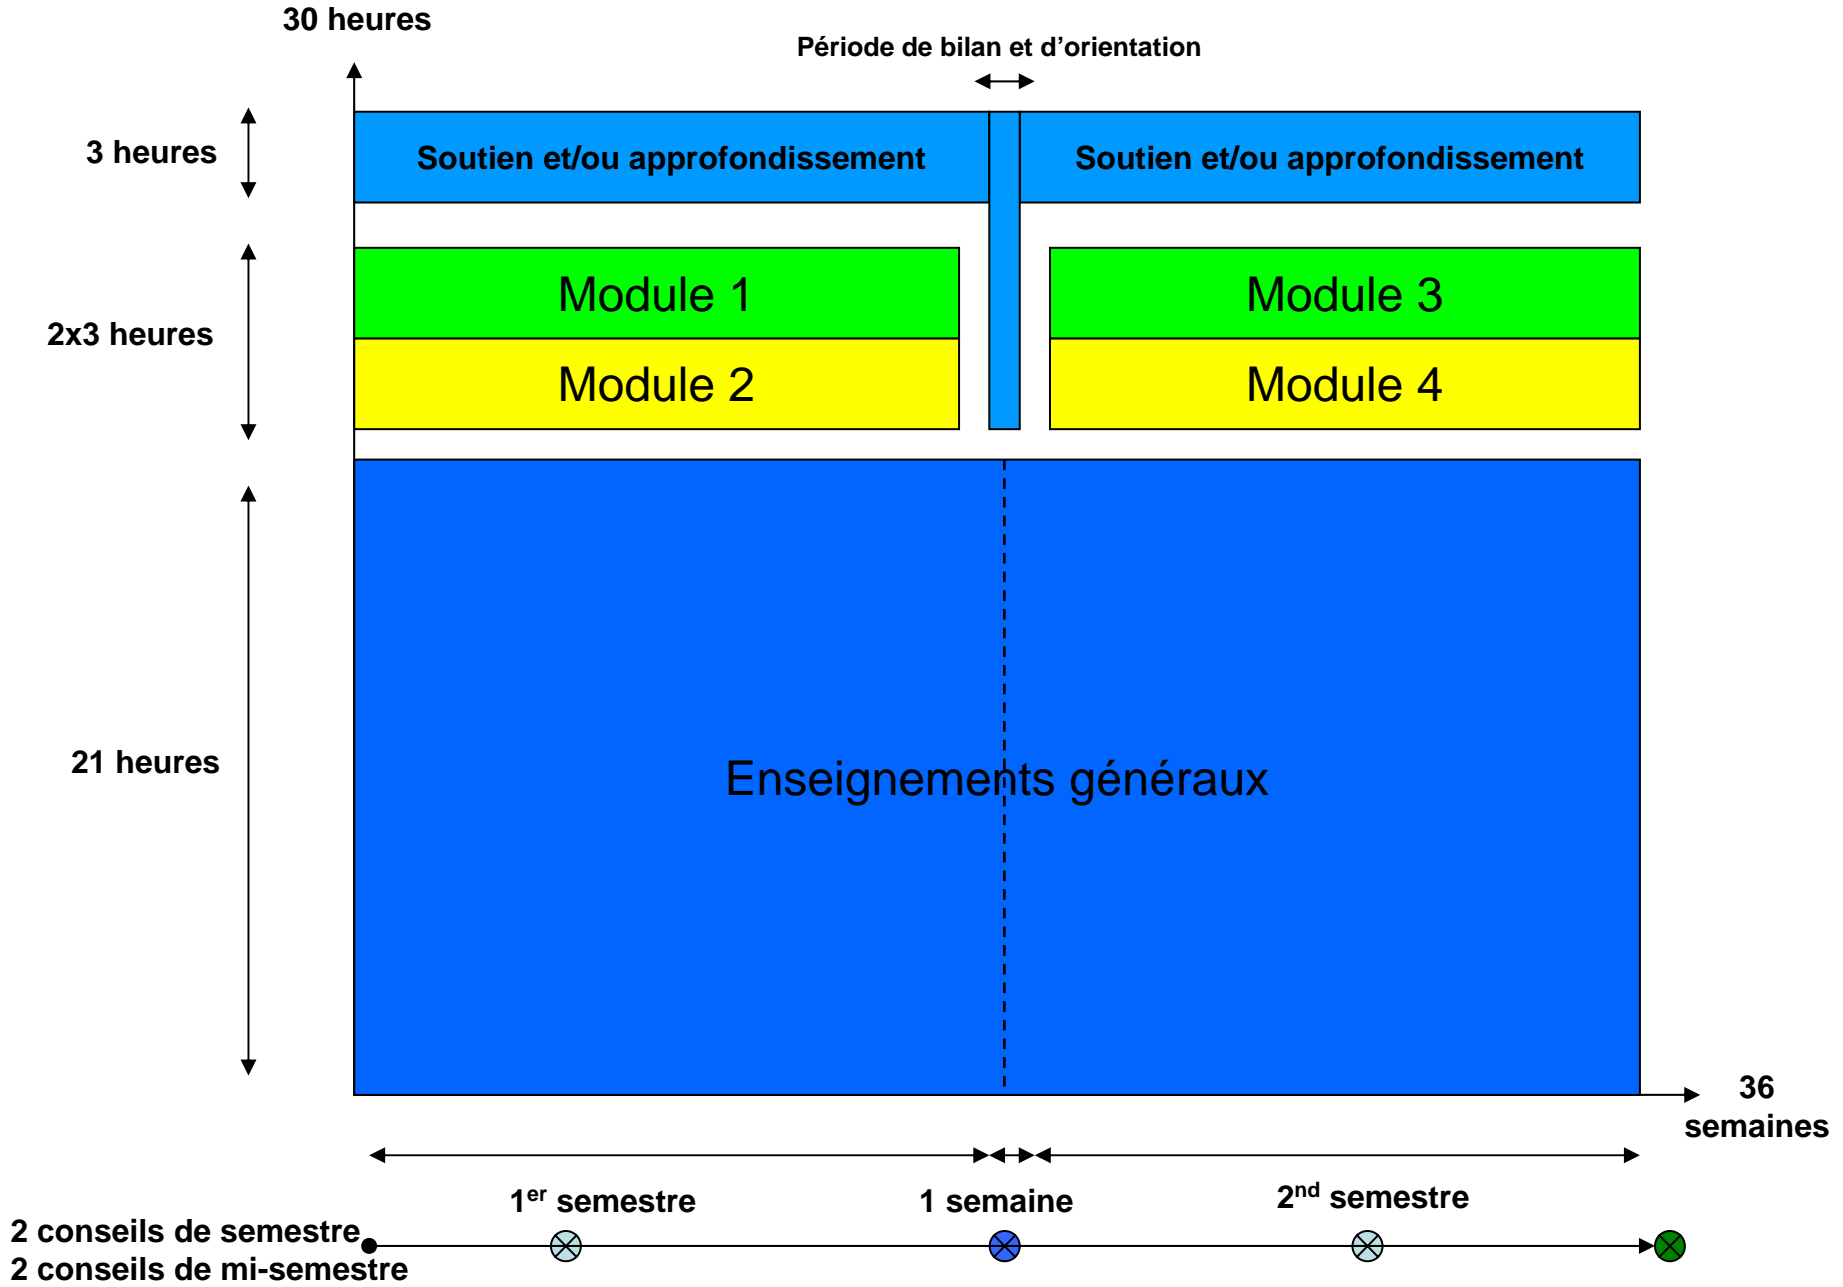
30 heures

Période de bilan et d'orientation

3 heures

Soutien et/ou approfondissement

Soutien et/ou approfondissement

2x3 heures

Module 1

Module 2

Module 3

Module 4

21 heures

Enseignements généraux

36 semaines

1$^{er}$ semestre

1 semaine

2$^{nd}$ semestre

2 conseils de semestre

2 conseils de mi-semestre